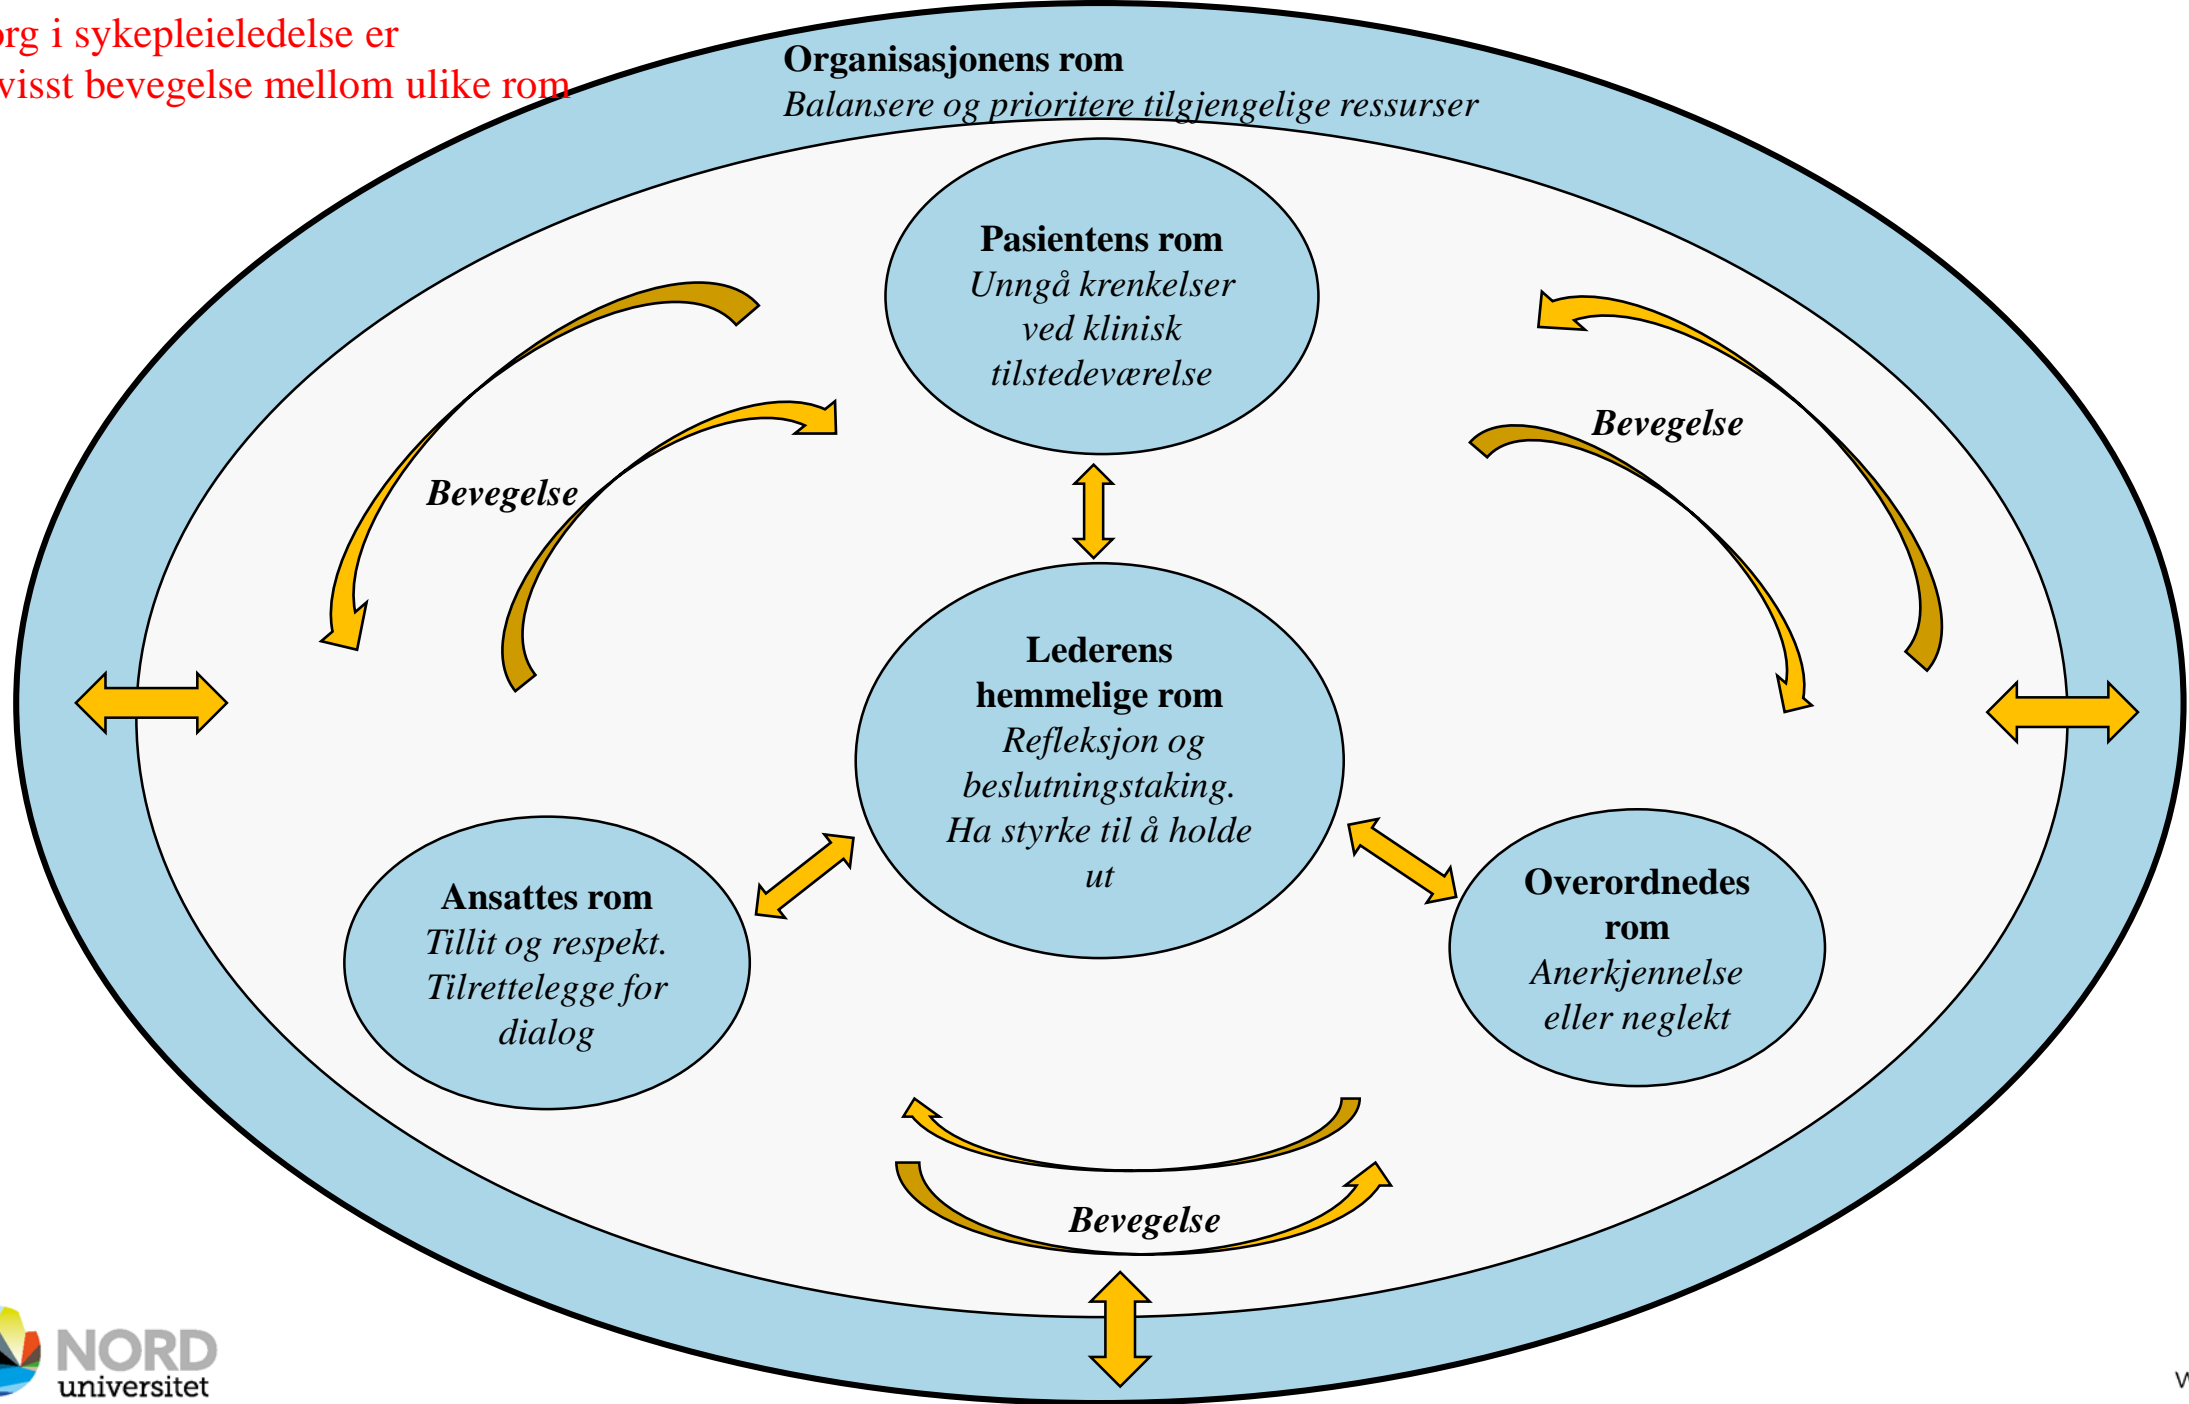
rg i sykepleieledelse er
visst bevegelse mellom ulike rom

Organisasjonens rom
Balansere og prioritere tilgjengelige ressurser

Pasientens rom
Unngå krenkelser ved klinisk tilstedeværelse

Bevegelse

Bevegelse

Lederens hemmelige rom
Refleksjon og beslutningstaking. Ha styrke til å holde ut

Ansattes rom
Tillit og respekt. Tilrettelegge for dialog

Overordnedes rom
Anerkjennelse eller neglekt

Bevegelse

NORD
universitet

w